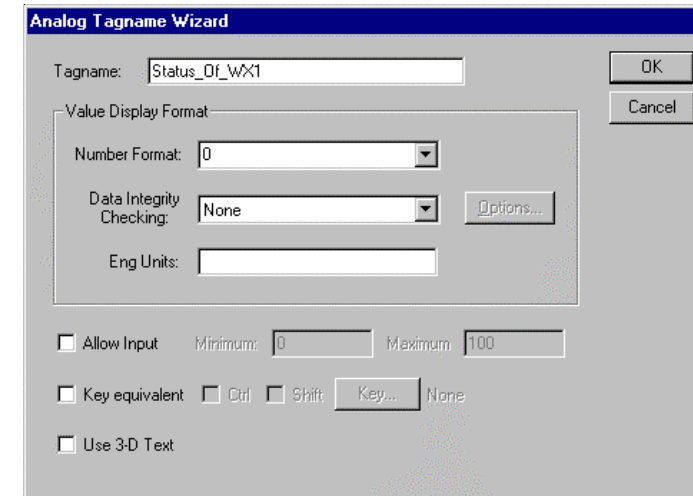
Analog Tagname Wizard

Tagname: Status_Of_WX1

OK

Cancel

Value Display Format

Number Format: 0

Data Integrity Checking: None

Options...

Eng Units:

Allow Input Minimum: 0 Maximum: 100

Key equivalent Ctrl Shift Key... None

Use 3-D Text